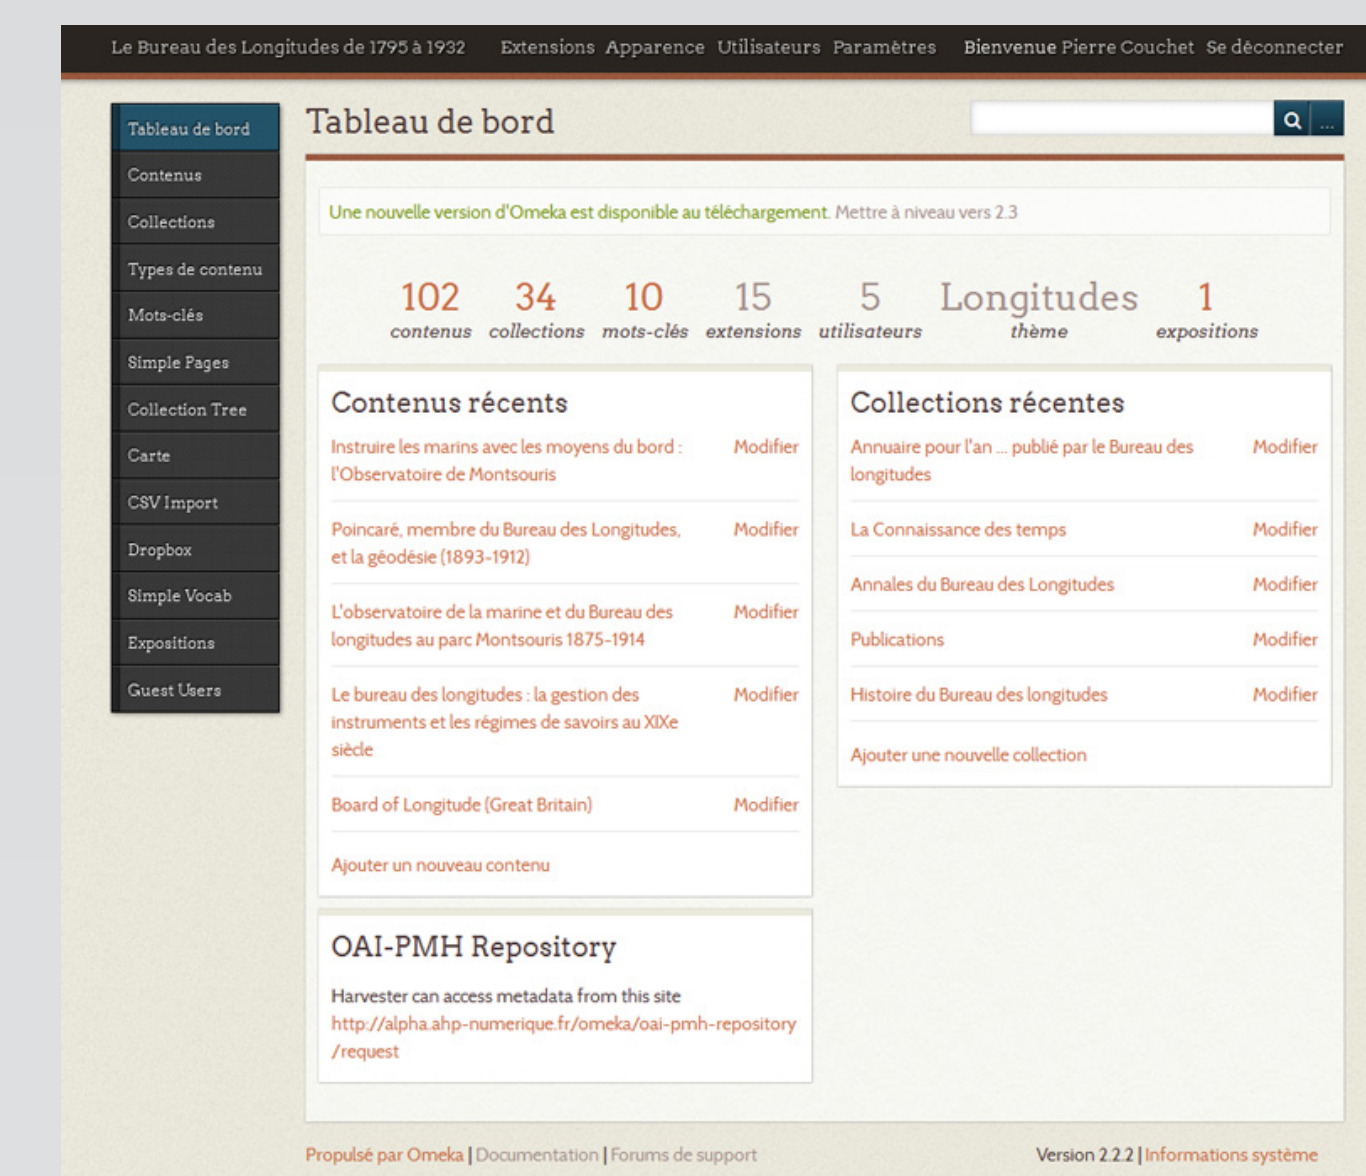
Le Bureau des Longitudes de 1795 à 1932 Extensions Apparence Utilisateurs Paramètres Bienvenue Pierre Couchet Se déconnecter

Tableau de bord
Contenus
Collections
Types de contenu
Mots-clés
Simple Pages
Collection Tree
Carte
CSV Import
Dropbox
Simple Vocab
Expositions
Guest Users

Tableau de bord

...

Une nouvelle version d'Omeka est disponible au téléchargement. Mettre à niveau vers 2.3

102 contenus
34 collections
10 mots-clés
15 extensions
5 utilisateurs
Longitudes thème
1 expositions

Contenus récents

Instruire les marins avec les moyens du bord : l'Observatoire de Montsouris Modifier

Poincaré, membre du Bureau des Longitudes, et la géodésie (1893-1912) Modifier

L'observatoire de la marine et du Bureau des longitudes au parc Montsouris 1875-1914 Modifier

Le bureau des longitudes : la gestion des instruments et les régimes de savoirs au XIXe siècle Modifier

Board of Longitude (Great Britain) Modifier

Ajouter un nouveau contenu

Collections récentes

Annuaire pour l'an ... publié par le Bureau des longitudes Modifier

La Connaissance des temps Modifier

Annales du Bureau des Longitudes Modifier

Publications Modifier

Histoire du Bureau des longitudes Modifier

Ajouter une nouvelle collection

OAI-PMH Repository

Harvester can access metadata from this site
http://alpha.ahp-numerique.fr/omeka/oai-pmh-repository/request

Propulsé par Omeka | Documentation | Forums de support

Version 2.2.2 | Informations système